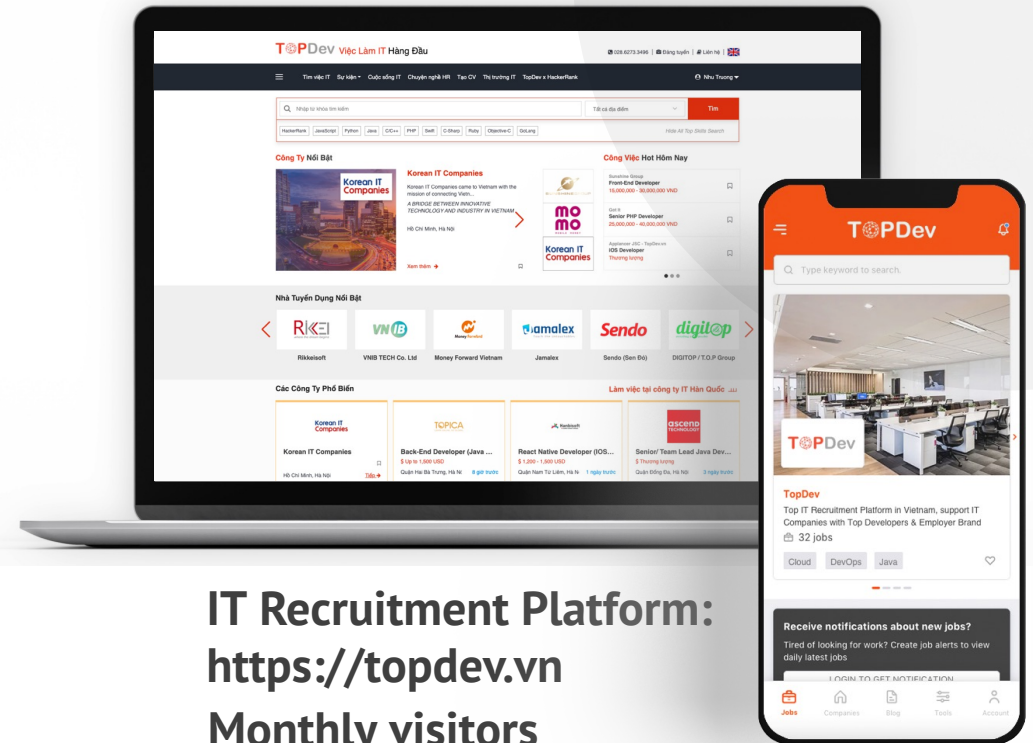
TOPDev Việc Làm IT Hàng Đầu

028.6273.3496 | Đăng tuyển | Liên hệ

Tìm việc IT Sự kiện Cuộc sống IT Chuyện nghề HR Tạo CV Thị trường IT TopDev x HackerRank

Nhu Truong

Nhập từ khóa tìm kiếm

Tất cả địa điểm

Tìm

HackerRank JavaScript Python Java C/C++ PHP Swift C-Sharp Ruby Objective-C GoLang

Hide All Top Skills Search

Công Ty Nổi Bật

Korean IT Companies

Korean IT Companies came to Vietnam with the mission of connecting Vietn...

A BRIDGE BETWEEN INNOVATIVE TECHNOLOGY AND INDUSTRY IN VIETNAM

Hồ Chí Minh, Hà Nội

Xem thêm

Công Việc Hot Hôm Nay

Sunshine Group
Front-End Developer
15,000,000 - 30,000,000 VND

Got It
Senior PHP Developer
25,000,000 - 40,000,000 VND

Appgroup JSC - TopDev.vn
iOS Developer
Thương lượng

Nhà Tuyển Dụng Nổi Bật

Rikkeisoft

VNIB TECH Co. Ltd

Money Forward Vietnam

Jamalex

Sendo (Sen Đỏ)

DIGITOP / T.O.P Group

Các Công Ty Phổ Biến

Làm việc tại công ty IT Hàn Quốc

Korean IT Companies
Hồ Chí Minh, Hà Nội
Tiếp

Back-End Developer (Java ...
$ Up to 1,500 USD
Quận Hai Bà Trưng, Hà Nội 8 giờ trước

React Native Developer (iOS...
$ 1,200 - 1,500 USD
Quận Nam Từ Liêm, Hà Nội 1 ngày trước

Senior/ Team Lead Java Dev...
$ Thương lượng
Quận Đống Đa, Hà Nội 3 ngày trước

TOPDev

Type keyword to search.

TOPDev

TopDev
Top IT Recruitment Platform in Vietnam, support IT Companies with Top Developers & Employer Brand
32 jobs
Cloud DevOps Java

Receive notifications about new jobs?
Tired of looking for work? Create job alerts to view daily latest jobs
LOGIN TO GET NOTIFICATION

Jobs Companies Blog Tools Account

IT Recruitment Platform: https://topdev.vn
Monthly visitors